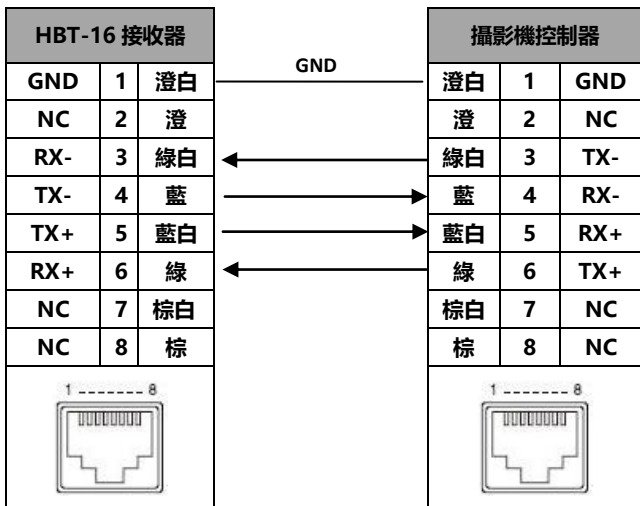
| HBT-16 接收器 | | |
|---|---|---|
| GND | 1 | 澄白 |
| NC | 2 | 澄 |
| RX- | 3 | 綠白 |
| TX- | 4 | 藍 |
| TX+ | 5 | 藍白 |
| RX+ | 6 | 綠 |
| NC | 7 | 棕白 |
| NC | 8 | 棕 |

1 - - - - - - - 8

GND

| 攝影機控制器 | | |
|---|---|---|
| 澄白 | 1 | GND |
| 澄 | 2 | NC |
| 綠白 | 3 | TX- |
| 藍 | 4 | RX- |
| 藍白 | 5 | RX+ |
| 綠 | 6 | TX+ |
| 棕白 | 7 | NC |
| 棕 | 8 | NC |

1 - - - - - - - 8